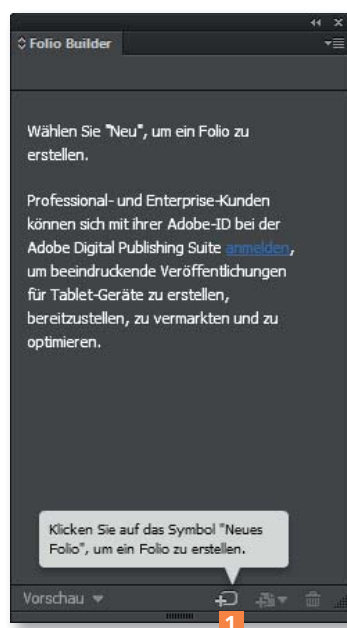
Folio Builder

Wählen Sie "Neu", um ein Folio zu erstellen.

Professional- und Enterprise-Kunden können sich mit ihrer Adobe-ID bei der Adobe Digital Publishing Suite anmelden, um beeindruckende Veröffentlichungen für Tablet-Geräte zu erstellen, bereitzustellen, zu vermarkten und zu optimieren.

Klicken Sie auf das Symbol "Neues Folio", um ein Folio zu erstellen.

Vorschau

1